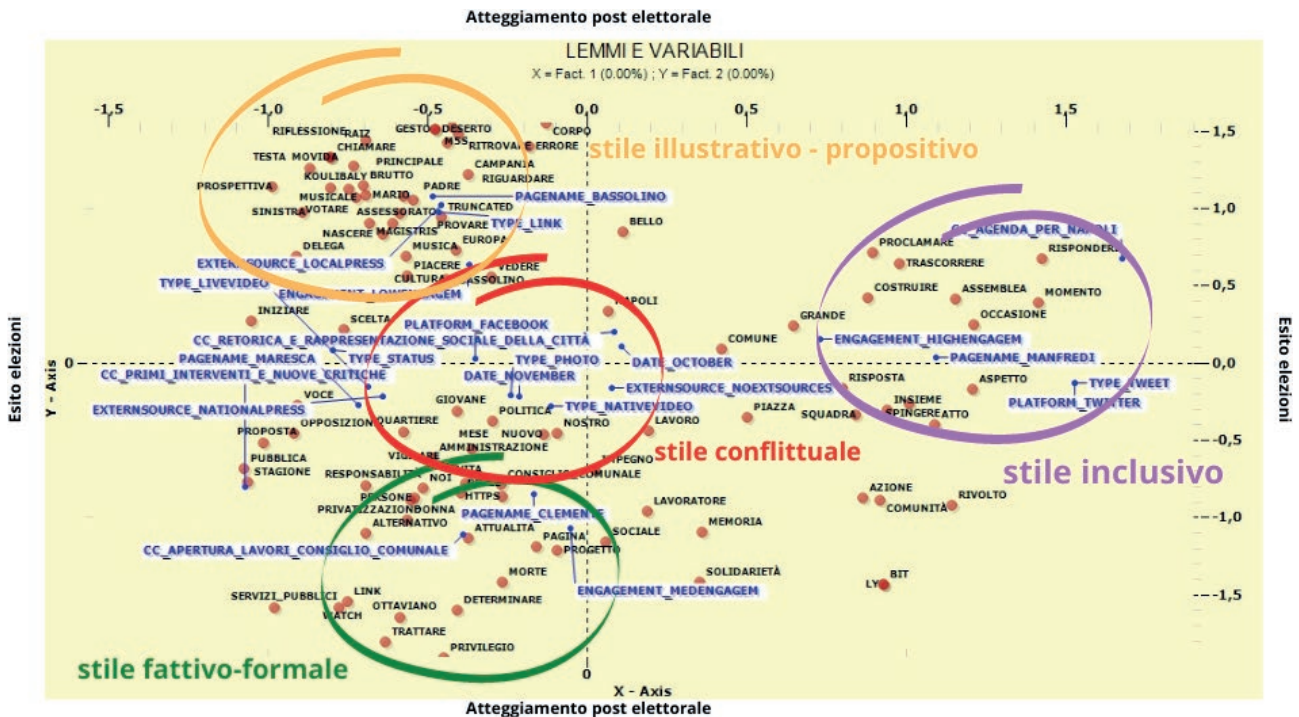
Atteggiamento post elettorale

LEMMI E VARIABILI

X = Fact. 1 (0.00%) ; Y = Fact. 2 (0.00%)

-1,5 -1,0 -0,5 0,0 0,5 1,0 1,5

1,5 1,0 0,5 0,0 -0,5 -1,0 -1,5

stile illustrativo - propositivo

stile conflittuale

stile inclusivo

stile fattivo-formale

RIFLESSIONE RAIZ GESTO DESERTO CORPO MSS RITROVARE ERRORE CHIAMARE TESTA MOVIDA PRINCIPALE CAMPANIA RIGUARDARE KOULIBALY BRUTTO PROSPETTIVA MUSICALE MARIO PADRE PAGENAME_BASSOLINO SINISTRA VOTARE ASSESSORATO TRUNCATED TYPE_LINK PROVARE BELLO NASCERE MAGISTRIS EUROPA DELEGA MUSICA EXTERNSOURCE_LOCALPRESS PIACERE VEDERE CULTURA BASSOLINO TYPE_LIVEVIDEO ENGAGEMENT_LOWENGAGEM NAPOLI INIZIARE SCELTA PLATFORM_FACEBOOK CC_RETORICA_E_RAPPRESENTAZIONE_SOCIALE_DELLA_CITTÀ COMUNE PAGENAME_MARESCA TYPE_STATUS TYPE_PHOTO DATE_OCTOBER CC_PRIMI_INTERVENTI_E_NUOVE_CRITICHE DATE_NOVEMBER EXTERNSOURCE_NOEXTSOURCES VOCE GIOVANE EXTERNSOURCE_NATIONALPRESS TYPE_NATIVEVIDEO POLITICA OPPOSIZIONE QUARTIERE NOSTRO LAVORO PROPOSTA MESE NUOVO AMMINISTRAZIONE PUBBLICA VIVERE STAGIONE RESPONSABILITÀ IMPEGNO NOI CONSIGLIO COMUNALE PERSONE HTTPS PRIVATIZZAZIONE DONNA PAGENAME_CLEMENTE ALTERNATIVO ATTUALITÀ SOCIALE CC_APERTURA_LAVORI_CONSIGLIO_COMUNALE PAGINA PROGETTO MORTE SERVIZI_PUBBLICI LINK DETERMINARE WATCH OTTAVIANO TRATTARE PRIVILEGIO ENGAGEMENT_MEDENGAGEM LAVORATORE MEMORIA SOLIDARIETÀ PIAZZA SQUADRA CC_AGENDA_PER_NAPOLI PROCLAMARE RISPONDERE TRASCORRERE COSTRUIRE ASSEMBLEA MOMENTO GRANDE OCCASIONE ENGAGEMENT_HIGHENGAGEM PAGENAME_MANFREDI RISPOSTA ASPETTO TYPE_TWEET INSIEME PLATFORM_TWITTER SPINGERE FATTO AZIONE COMUNITÀ RIVOLTO LY BIT

Y - Axis

X - Axis

Esito elezioni

Esito elezioni

Atteggiamento post elettorale